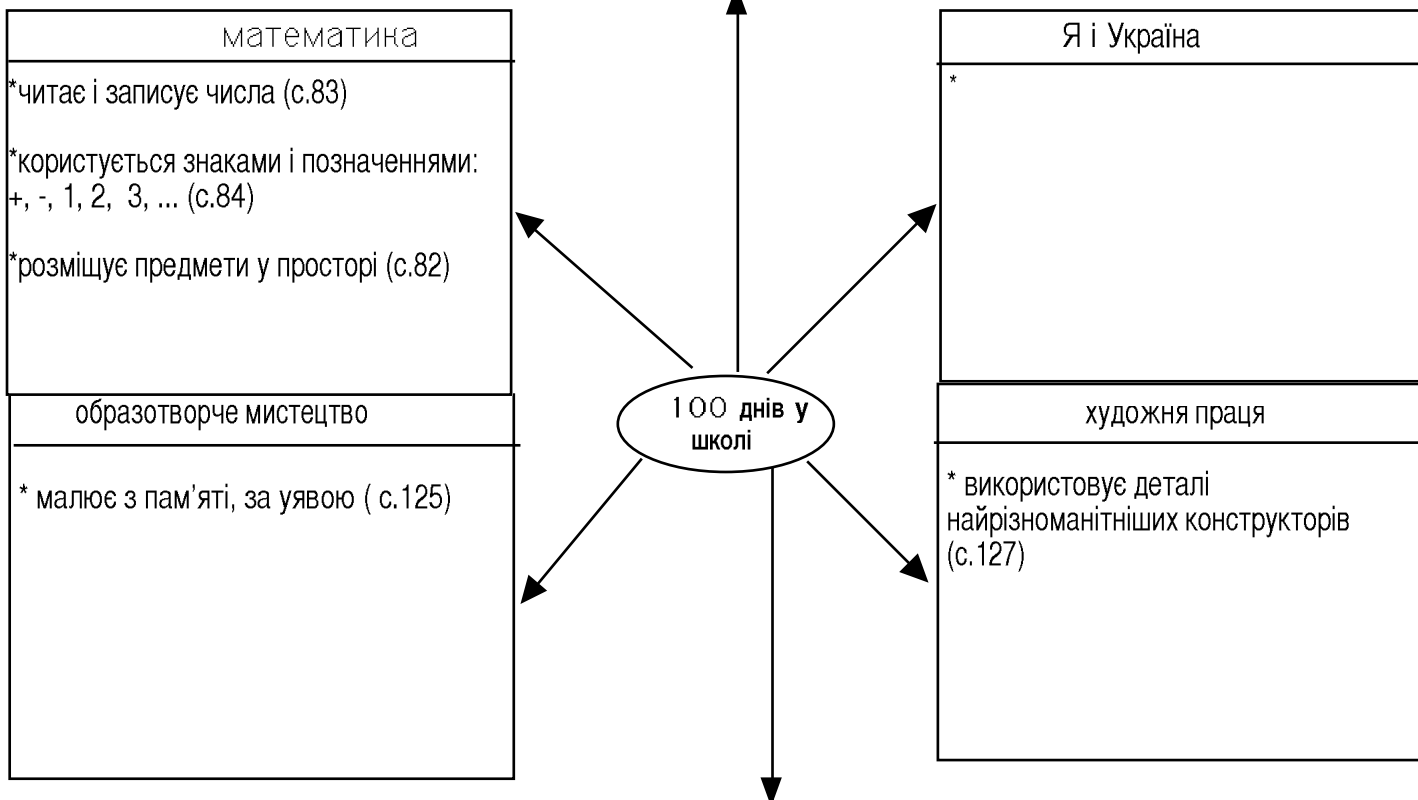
математика

*читає і записує числа (с.83)

*користується знаками і позначеннями: +, -, 1, 2, 3, ... (с.84)

*розміщує предмети у просторі (с.82)

Я і Україна

*

100 днів у школі

образотворче мистецтво

* малює з пам'яті, за уявою ( с.125)

художня праця

* використовує деталі найрізноманітніших конструкторів (с.127)